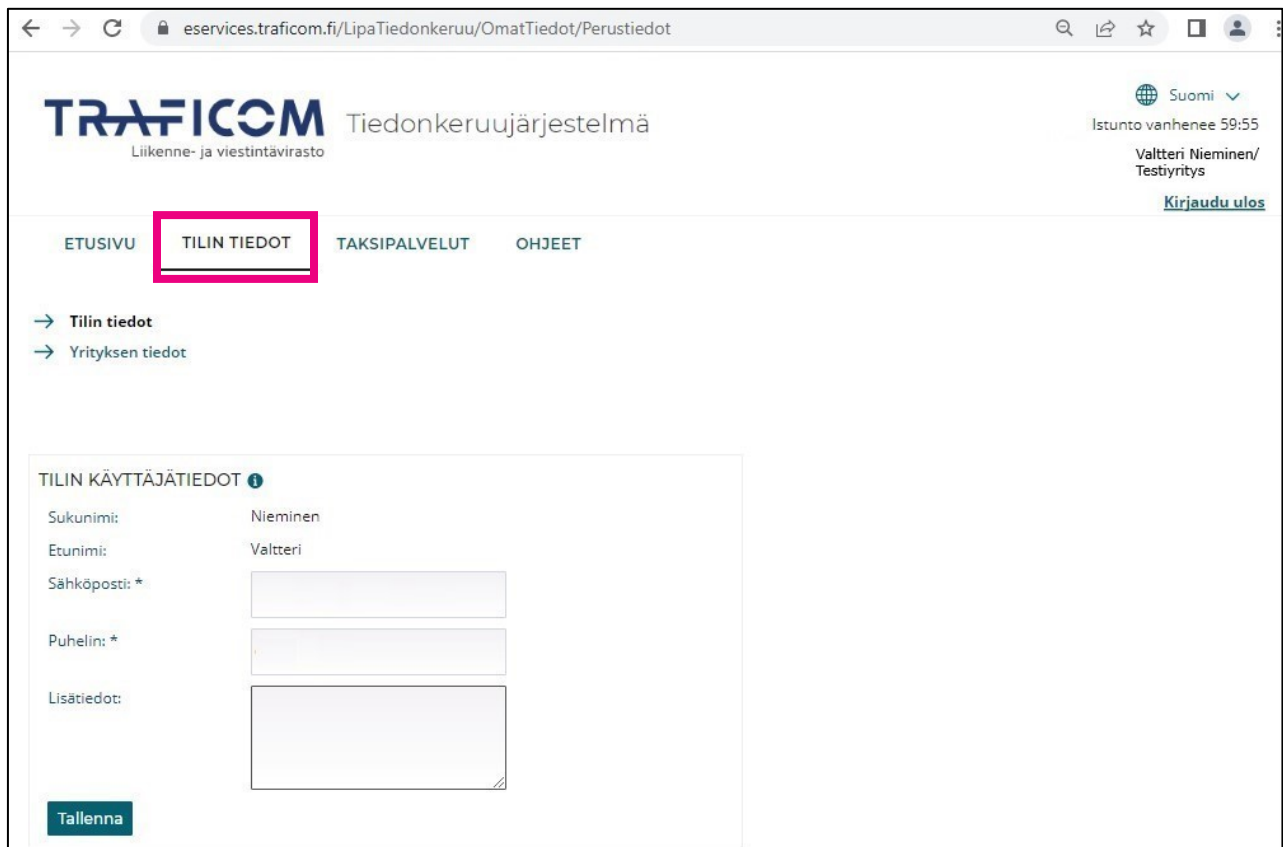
eservices.traficom.fi/LipaTiedonkeruu/OmatTiedot/Perustiedot

TRAFICOM Liikenne- ja viestintävirasto Tiedonkeruujärjestelmä

Suomi
Istunto vanhenee 59:55
Valtteri Nieminen/ Testiyritys
Kirjaudu ulos

ETUSIVU TILIN TIEDOT TAKSIPALVELUT OHJEET

→ Tilin tiedot
→ Yrityksen tiedot

TILIN KÄYTTÄJÄTIEDOT

Sukunimi: Nieminen
Etunimi: Valtteri
Sähköposti: *
Puhelin: *
Lisätiedot:

Tallenna